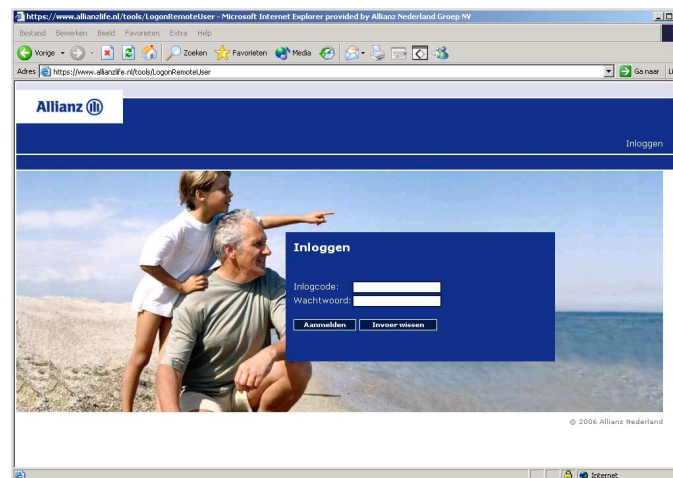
https://www.allianzlife.nl/tools/LogonRemoteUser - Microsoft Internet Explorer provided by Allianz Nederland Groep NV

Bestand Bewerken Beeld Favorieten Extra Help

Vorige Zoeken Favorieten Media

Adres https://www.allianzlife.nl/tools/LogonRemoteUser Ga naar

Allianz

Inloggen

Inloggen

Inlogcode:
Wachtwoord:

Aanmelden Invoer wissen

© 2006 Allianz Nederland

Internet